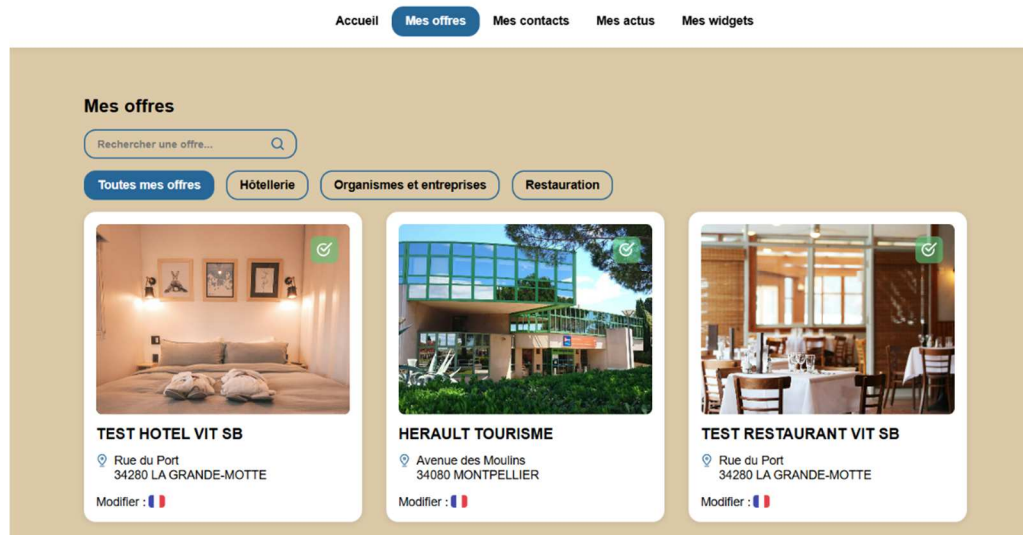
Accueil Mes offres Mes contacts Mes actus Mes widgets

Mes offres

Rechercher une offre...

Toutes mes offres Hôtellerie Organismes et entreprises Restauration

TEST HOTEL VIT SB

Rue du Port
34280 LA GRANDE-MOTTE

Modifier :

HERAULT TOURISME

Avenue des Moulins
34080 MONTPELLIER

Modifier :

TEST RESTAURANT VIT SB

Rue du Port
34280 LA GRANDE-MOTTE

Modifier :